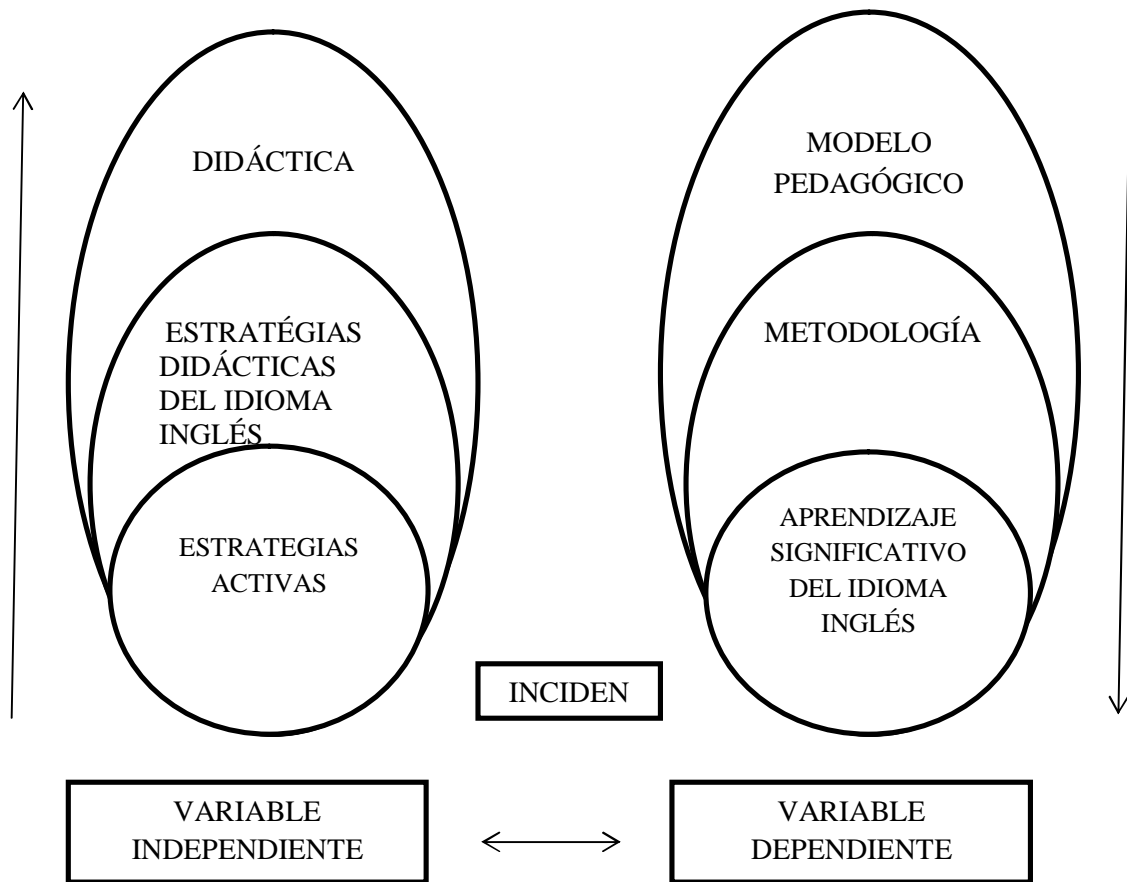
DIDÁCTICA

ESTRATÉGIAS DIDÁCTICAS DEL IDIOMA INGLÉS

ESTRATEGIAS ACTIVAS

MODELO PEDAGÓGICO

METODOLOGÍA

APRENDIZAJE SIGNIFICATIVO DEL IDIOMA INGLÉS

INCIDEN

VARIABLE INDEPENDIENTE

VARIABLE DEPENDIENTE